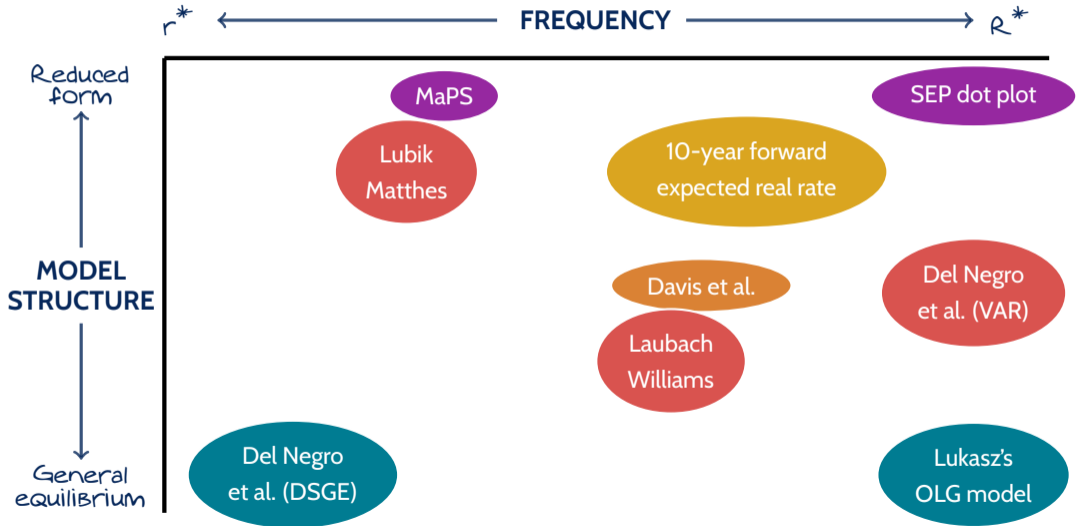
$r^*$ FREQUENCY $R^*$

Reduced form

MODEL STRUCTURE

General equilibrium

MaPS

SEP dot plot

Lubik Matthes

10-year forward expected real rate

Davis et al.

Del Negro et al. (VAR)

Laubach Williams

Del Negro et al. (DSGE)

Lukasz's OLG model